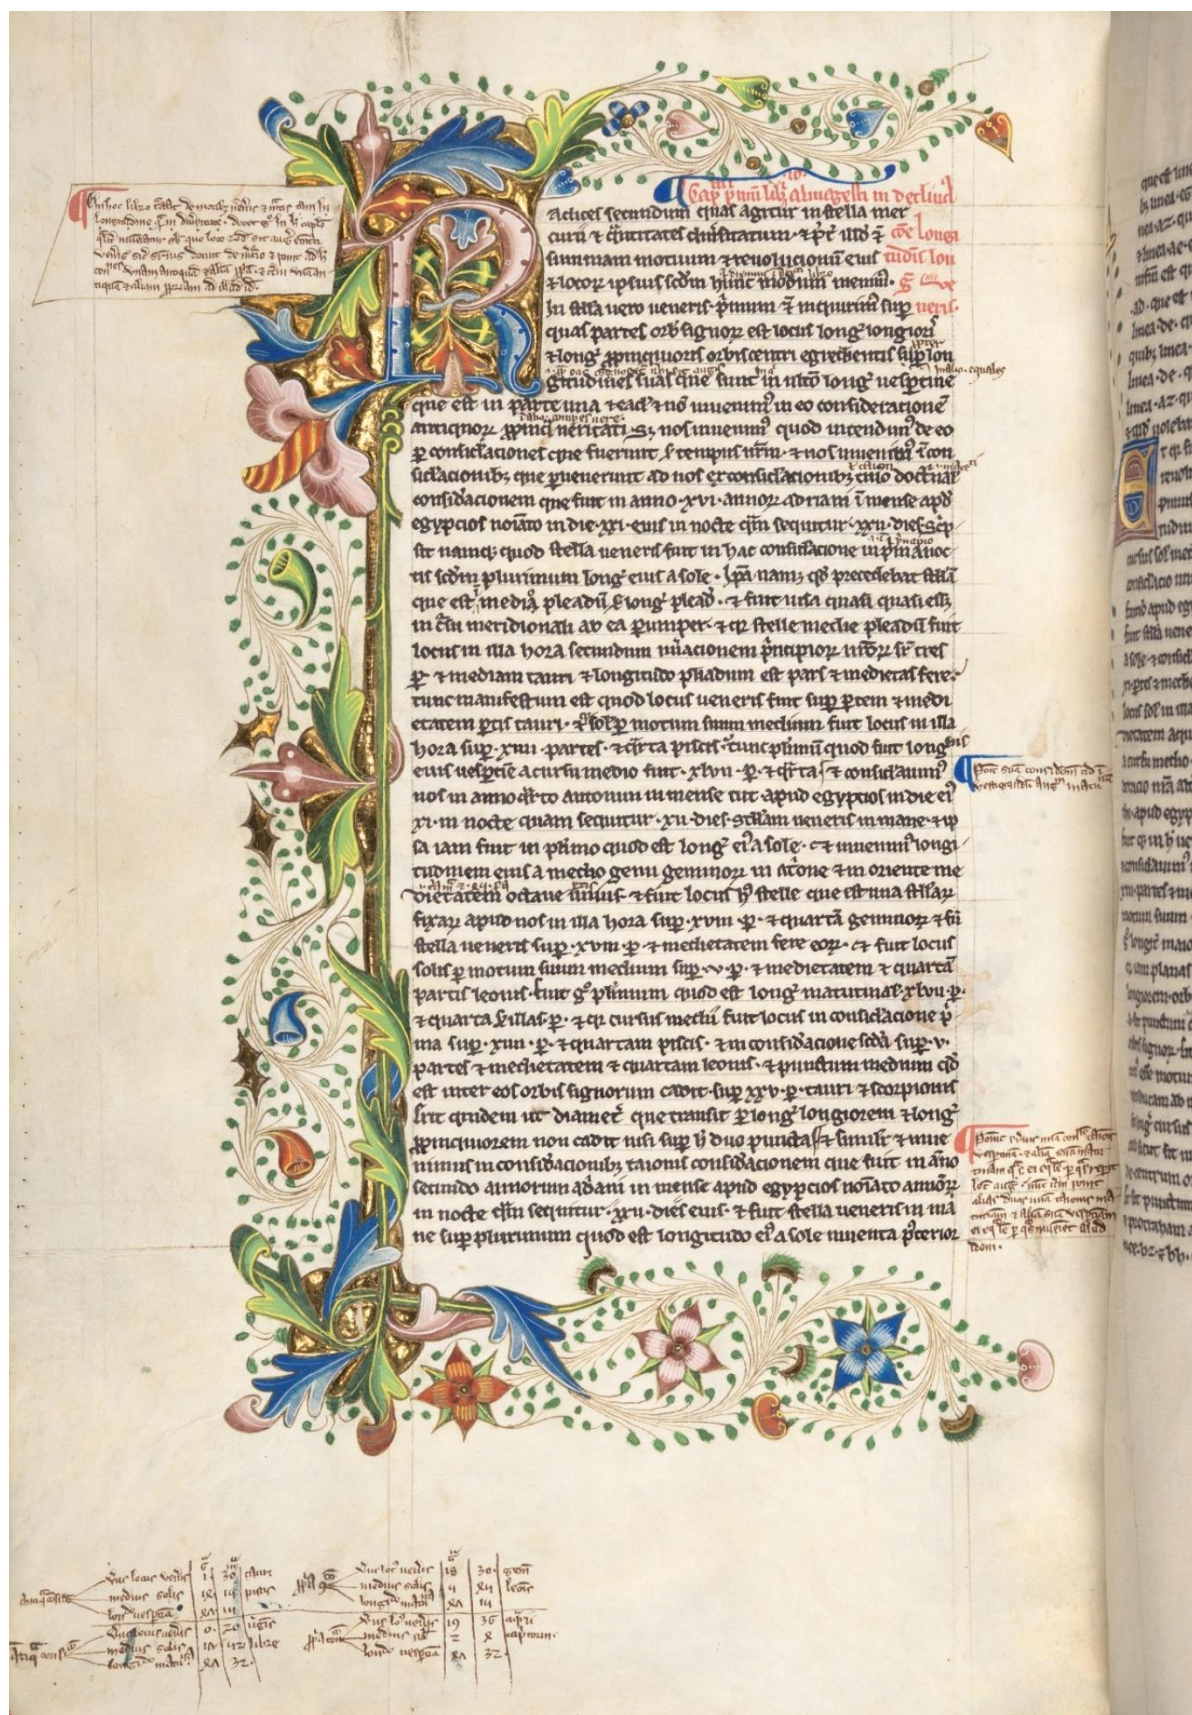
Cap primum libri almagesti in declaratione

Aciones secundum quas agitur in stella mercurii et civitates elevationis eius et quod longitudinum motuum et revolutionis eius ... et locorum ipsius secundum hunc modum invenimus.

In stella vero veneris plurimum et invenimus super partes orbis signorum est locus longitudinis longior et longitudinis propinquior orbis centri egredientis super longitudines equales que sunt in utroque longitudinis vespertine que est in parte una et eadem et non invenimus in eo consideratione antiquorum propinqui veritati sed nos invenimus quod intendimus de eo per considerationes que fuerunt et temporis nostri et nos invenimus consideracionibus que pervenerunt ad nos ex consideracionibus theonis doctoris consideracionem que fuit in anno xvi annorum adriani in mense apud egyptios nominato in die xxi eius in nocte quam sequitur xxii dies. Sit namque quod stella veneris fuit in hac consideracione in plurimo sui secundum plurimum longitudinis eius a sole. Ipsa namque quod precedebat stellam que est media pleadum et longitudinis pleadum et fuit visa quasi quasi ... in circulo meridionali ab ea ... et ... stelle medie pleadum fuit locus in illa hora secundum ... et mediam tauri et longitudo pleadum est pars et medietas fere tunc manifestum est quod locus veneris fuit super ... et medietatem partis tauri et locus per motum suum medium fuit locus in illa hora super xiii partes et circa piscis tunc plurimum quod fuit longitudinis eius vespertine a cursu medio fuit xlvii partes et circa et consideravimus nos in anno ... antonini in mense ... apud egyptios in die eius xxi in nocte quam sequitur xxii dies stellam veneris in mane et ipsa iam fuit in plurimo quod est longitudinis eius a sole et invenimus longitudinem eius a medio gemini geminorum in ... et in oriente medietatem octave ... et fuit locus illius stelle que est una stellarum fixarum apud nos in illa hora super xviii partes et quartam geminorum et fuit stella veneris super xviii partes et medietatem fere eorum et fuit locus solis per motum suum medium super v partes et medietatem et quartam partis leonis fuit igitur plurimum quod est longitudinis matutinalis xlvii partes et quarta stellarum et circa cursus medii fuit locus in consideracione prima super xiiii partes et quartam piscis et in consideracione secunda super v partes et medietatem et quartam leonis et punctum medium eorum est inter eos orbis signorum cadit super xxv partes tauri et scorpionis sunt quidem in diametro que transit per longitudinem longiorem et longitudinem propinquiorem non cadit nisi super ... duo puncta et similiter et invenimus in consideracionibus racionis consideracionem que fuit in anno secundo annorum adami in mense apud egyptios nominato ... in nocte quam sequitur xxii dies eius et fuit stella veneris in mane super plurimum quod est longitudo eius a sole inventa ...

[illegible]

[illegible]

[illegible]

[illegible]

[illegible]